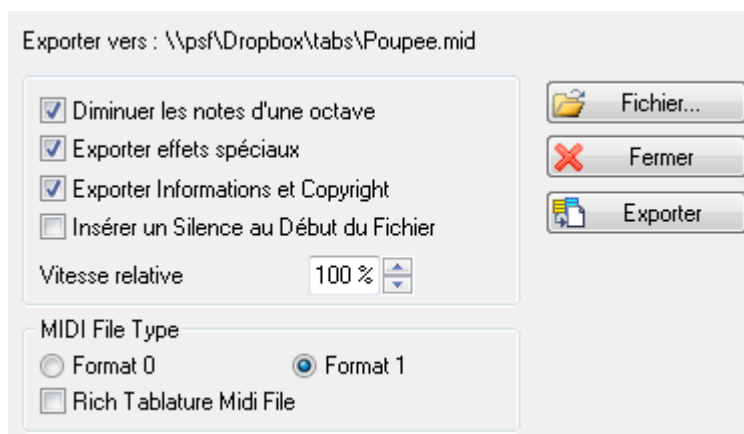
Exporter vers : \\psf\Dropbox\tabs\Poupee.mid

Diminuer les notes d'une octave
Exporter effets spéciaux
Exporter Informations et Copyright
Insérer un Silence au Début du Fichier

Vitesse relative 100 %

Fichier...
Fermer
Exporter

MIDI File Type
Format 0
Format 1
Rich Tablature Midi File